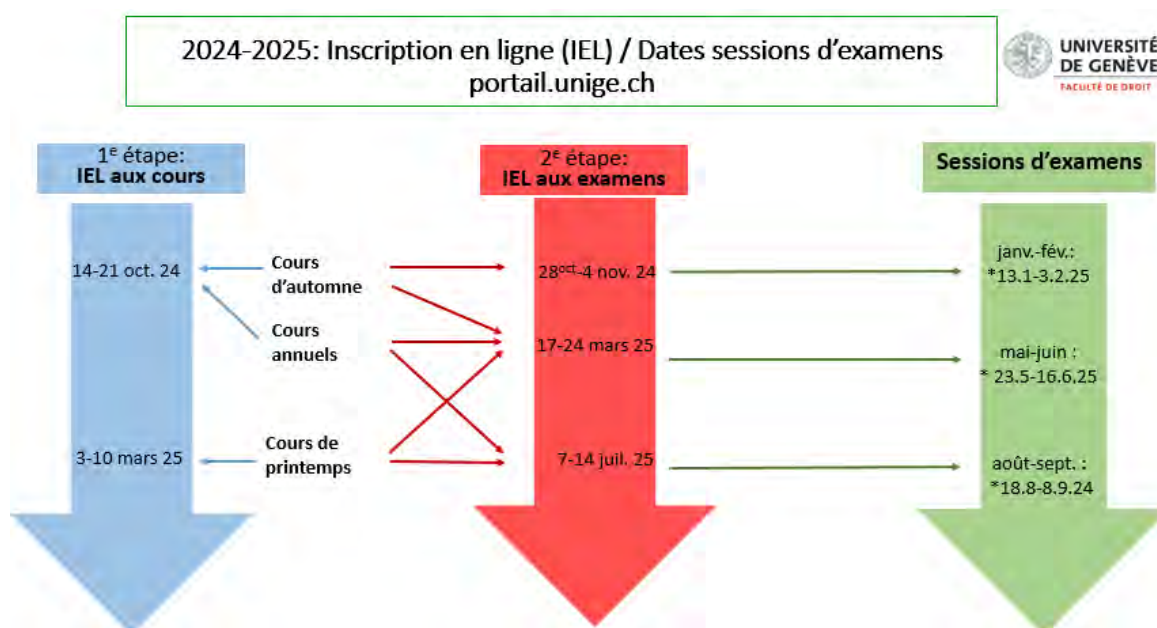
2024-2025: Inscription en ligne (IEL) / Dates sessions d'examens
portail.unige.ch

UNIVERSITÉ DE GENÈVE
FACULTÉ DE DROIT

1e étape:
IEL aux cours

2e étape:
IEL aux examens

Sessions d'examens

14-21 oct. 24

Cours d'automne

Cours annuels

3-10 mars 25

Cours de printemps

28oct-4 nov. 24

17-24 mars 25

7-14 juil. 25

janv.-fév.:
*13.1-3.2.25

mai-juin :
* 23.5-16.6.25

août-sept. :
*18.8-8.9.24